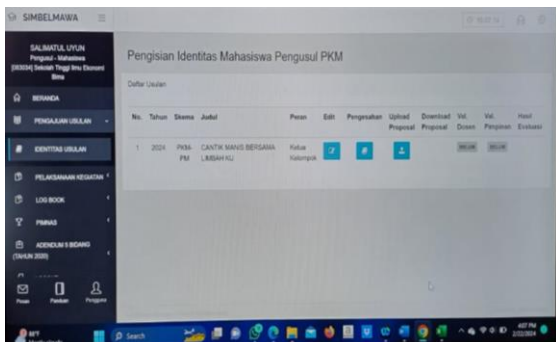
SIMBELMAWA

SALIMATUL UYUN
Pengusul - Mahasiswa
[083034] Sekolah Tinggi Ilmu Ekonomi Bima

BERANDA

PENGAJUAN USULAN

IDENTITAS USULAN

PELAKSANAAN KEGIATAN

LOG BOOK

PIMNAS

ADENDUM II BIDANG (TAHUN 2020)

Pesan Panduan Pengguna

Pengisian Identitas Mahasiswa Pengusul PKM

Daftar Usulan

| No. | Tahun | Skema | Judul | Peran | Edit | Pengesahan | Upload Proposal | Download Proposal | Val. Dosen | Val. Pimpinan | Hasil Evaluasi |
|---|---|---|---|---|---|---|---|---|---|---|---|
| 1 | 2024 | PKM-PM | CANTIK MANIS BERSAMA LIMBAH KU | Ketua Kelompok | | | | | BELUM | BELUM | |

Search